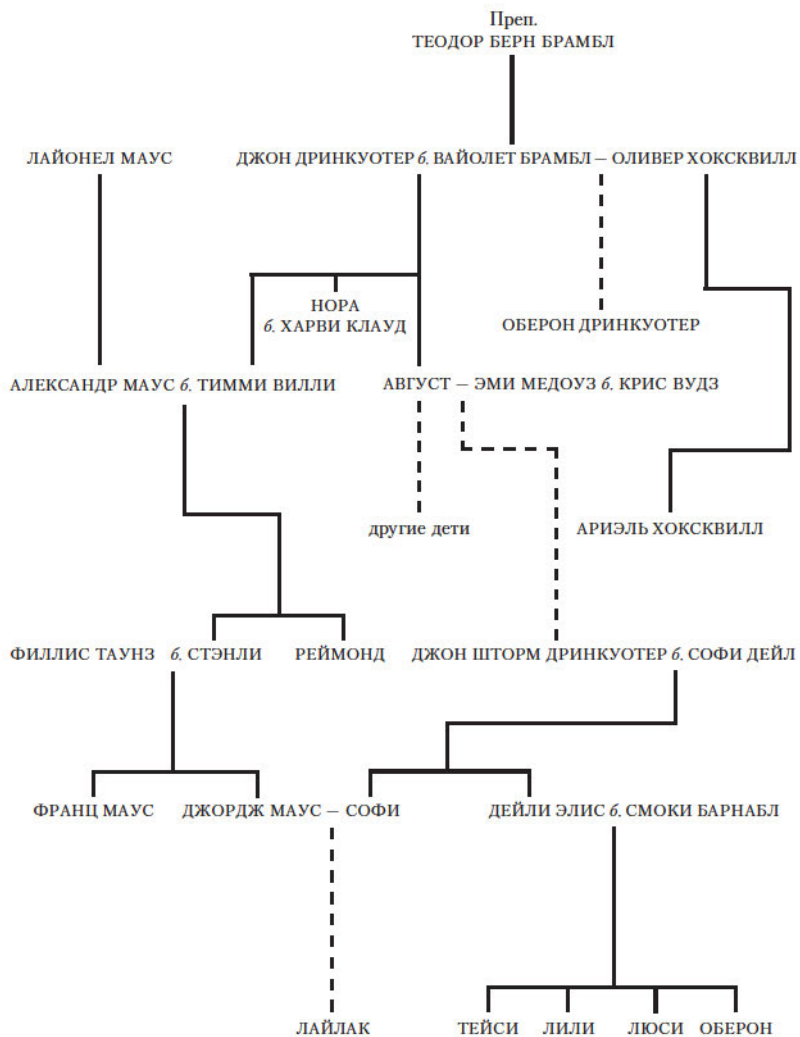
Преп.
ТЕОДОР БЕРН БРАМБЛ

ЛАЙОНЕЛ МАУС

ДЖОН ДРИНКУОТЕР б. ВАЙОЛЕТ БРАМБЛ – ОЛИВЕР ХОКСКВИЛЛ

НОРА
б. ХАРВИ КЛАУД

ОБЕРОН ДРИНКУОТЕР

АЛЕКСАНДР МАУС б. ТИММИ ВИЛЛИ

АВГУСТ – ЭМИ МЕДОУЗ б. КРИС ВУДЗ

другие дети

АРИЭЛЬ ХОКСКВИЛЛ

ФИЛЛИС ТАУНЗ б. СТЭНЛИ

РЕЙМОНД

ДЖОН ШТОРМ ДРИНКУОТЕР б. СОФИ ДЕЙЛ

ФРАНЦ МАУС

ДЖОРДЖ МАУС – СОФИ

ДЕЙЛИ ЭЛИС б. СМОКИ БАРНАБЛ

ЛАЙЛАК

ТЕЙСИ

ЛИЛИ

ЛЮСИ

ОБЕРОН